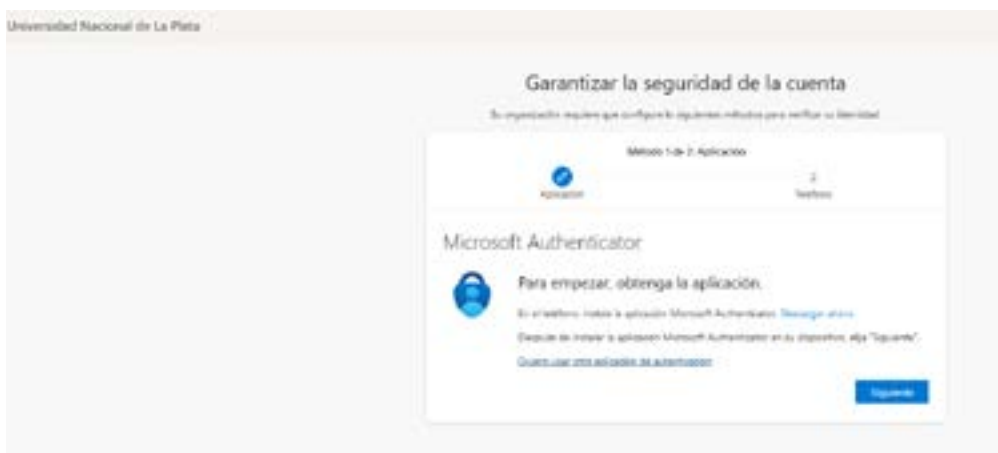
Universidad Nacional de La Plata

Garantizar la seguridad de la cuenta

Su organización requiere que configure los siguientes métodos para verificar su identidad.

Método 1 de 2: Aplicación

Aplicación

2

Teléfono

Microsoft Authenticator

Para empezar, obtenga la aplicación.

En el teléfono, instale la aplicación Microsoft Authenticator. Descargar ahora

Después de instalar la aplicación Microsoft Authenticator en su dispositivo, elija "Siguiente".

Quiero usar otra aplicación de autenticación

Siguiente